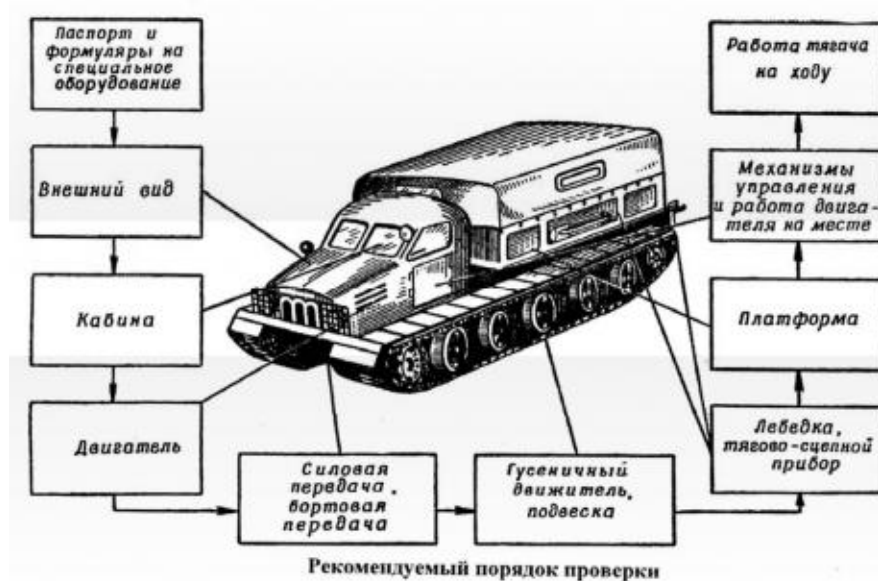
Паспорт и формуляры на специальное оборудование

Внешний вид

Кабина

Двигатель

Силовая пердача, бортовая передача

Гусеничный движитель, подвеска

Лебедка, тягово-сцепной прибор

Платформа

Механизмы управления и работа двигателя на месте

Работа тягача на ходу

Рекомендуемый порядок проверки